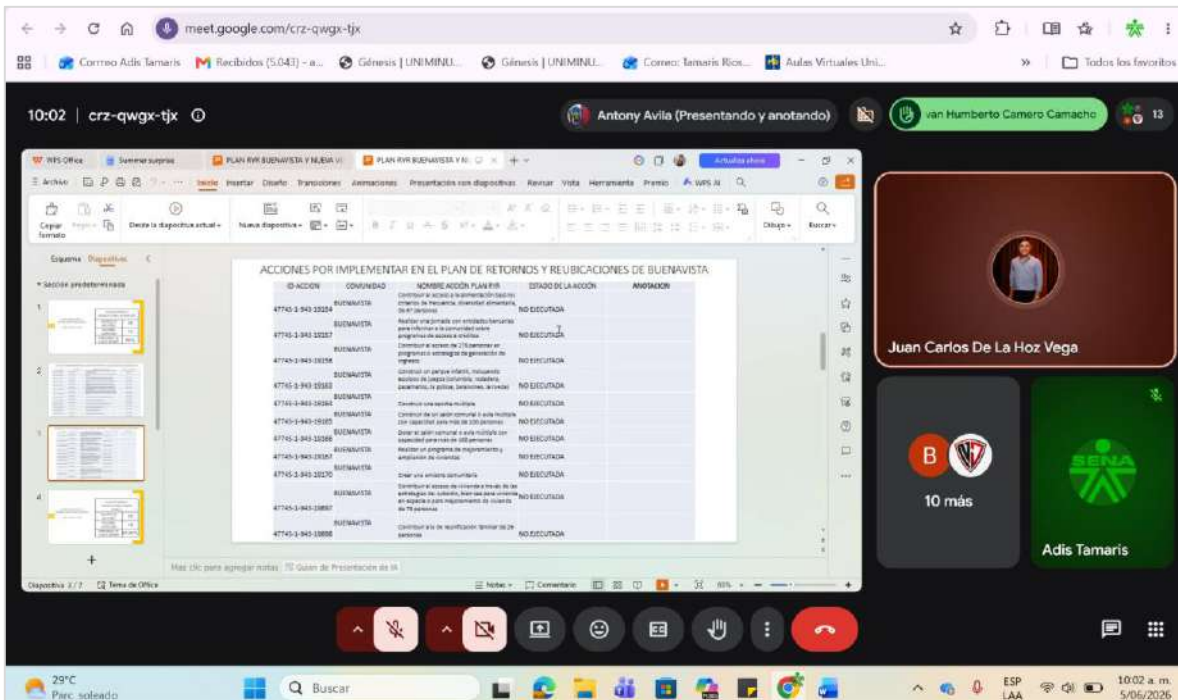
meet.google.com/crz-qwgx-tjx

Correo Adis Tamaris | Recibidos (5.043) - a... | Génesis | UNIMINU... | Génesis | UNIMINU... | Correo: Tamaris Rios... | Aulas Virtuales Uni... | Todos los favoritos

10:02 | crz-qwgx-tjx

Antony Avila (Presentando y anotando)

van Humberto Camero Camacho

13

WPS Office | Summer surprise | PLAN RYR BUENAVISTA Y NUEVA... | PLAN RYR BUENAVISTA Y N... | Actualizar ahora

Archivo | Inicio | Insertar | Diseño | Transiciones | Animaciones | Presentación con diapositivas | Revisar | Vista | Herramienta | Premio | WPS AI

Copiar formato | Desde la diapositiva actual | Nueva diapositiva | Dibujo | Buscar

Esquema | Diapositivas

Sección predeterminada

ACCIONES POR IMPLEMENTAR EN EL PLAN DE RETORNOS Y REUBICACIONES DE BUENAVISTA

| ID ACCION | COMUNIDAD | NOMBRE ACCIÓN PLAN RYR | ESTADO DE LA ACCIÓN | ANOTACION |
|---|---|---|---|---|
| 47745-1-943-19154 | BUENAVISTA | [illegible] | NO EJECUTADA | |
| 47745-1-943-19157 | BUENAVISTA | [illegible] | NO EJECUTADA | |
| 47745-1-943-19158 | BUENAVISTA | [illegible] | NO EJECUTADA | |
| 47745-1-943-19163 | BUENAVISTA | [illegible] | NO EJECUTADA | |
| 47745-1-943-19164 | BUENAVISTA | Construir una escuela múltiple | NO EJECUTADA | |
| 47745-1-943-19165 | BUENAVISTA | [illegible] | NO EJECUTADA | |
| 47745-1-943-19166 | BUENAVISTA | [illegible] | NO EJECUTADA | |
| 47745-1-943-19167 | BUENAVISTA | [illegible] | NO EJECUTADA | |
| 47745-1-943-19170 | BUENAVISTA | Crear una emisora comunitaria | NO EJECUTADA | |
| 47745-1-943-19897 | BUENAVISTA | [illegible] | NO EJECUTADA | |
| 47745-1-943-19898 | BUENAVISTA | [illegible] | NO EJECUTADA | |

Haz clic para agregar notas

Diapositiva 3 / 7 | Tema de Office | Notas | Comentario | 90%

Juan Carlos De La Hoz Vega

B

10 más

SENA

Adis Tamaris

29°C
Parc. soleado

Buscar

ESP
LAA

10:02 a. m.
5/06/2026